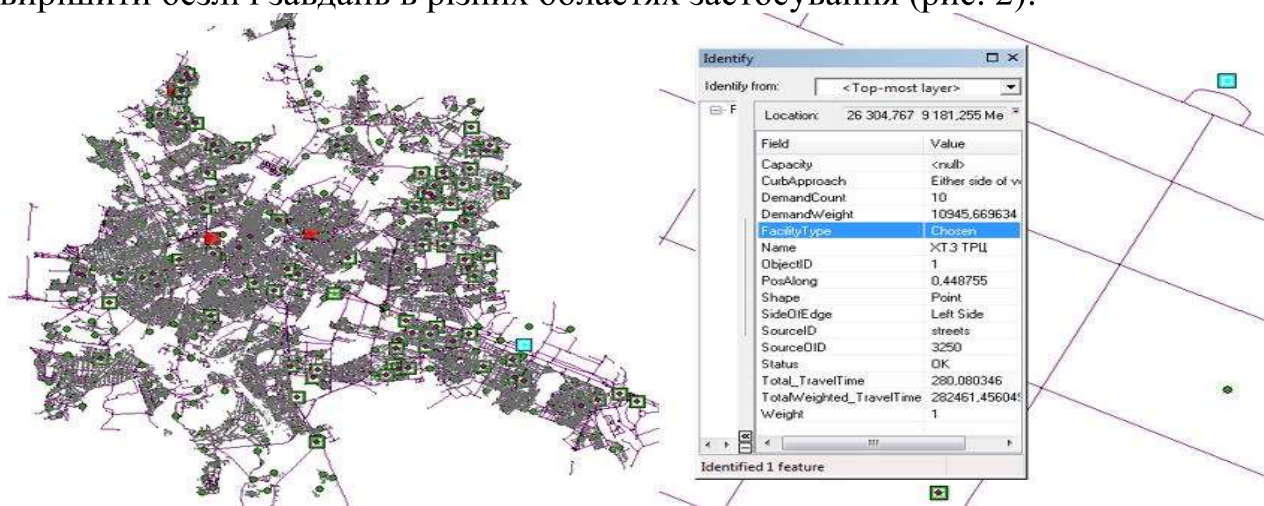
вирішити безліч завдань в різних областях застосування (рис. 2).

Identify

Identify from: <Top-most layer>

Location: 26 304,767 9 181,255 Me

| Field | Value |
|---|---|
| Capacity | <null> |
| CurbApproach | Either side of v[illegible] |
| DemandCount | 10 |
| DemandWeight | 10945,669634 |
| FacilityType | Chosen |
| Name | ХТЗ ТРЦ |
| ObjectID | 1 |
| PosAlong | 0,448755 |
| Shape | Point |
| SideOfEdge | Left Side |
| SourceID | streets |
| SourceOID | 3250 |
| Status | OK |
| Total_TravelTime | 280,080346 |
| TotalWeighted_TravelTime | 282461,45604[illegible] |
| Weight | 1 |

Identified 1 feature